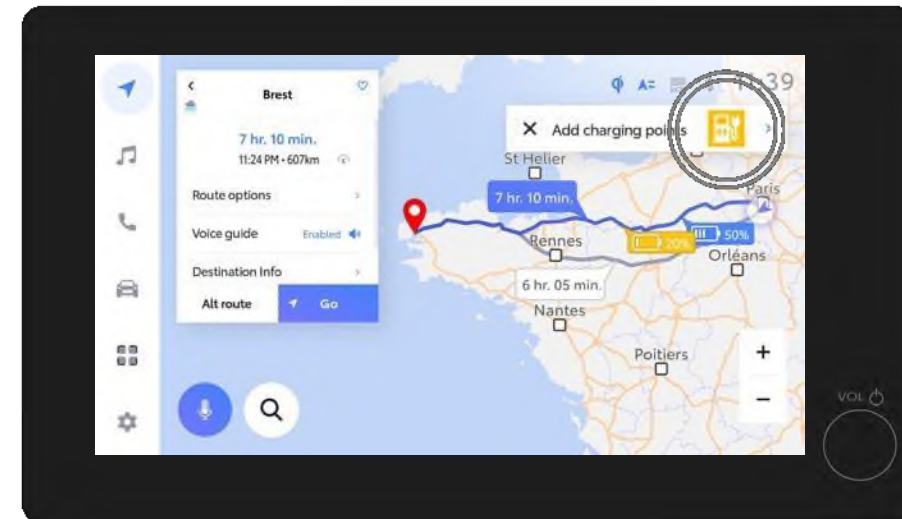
<
Brest
7 hr. 10 min.
11:24 PM • 607km
Route options
Voice guide Enabled
Destination Info
Alt route
Go

A=
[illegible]39

Add charging points

St Helier
7 hr. 10 min.
Paris
Rennes
20%
50%
Orléans
6 hr. 05 min.
Nantes
Poitiers
+
−
VOL